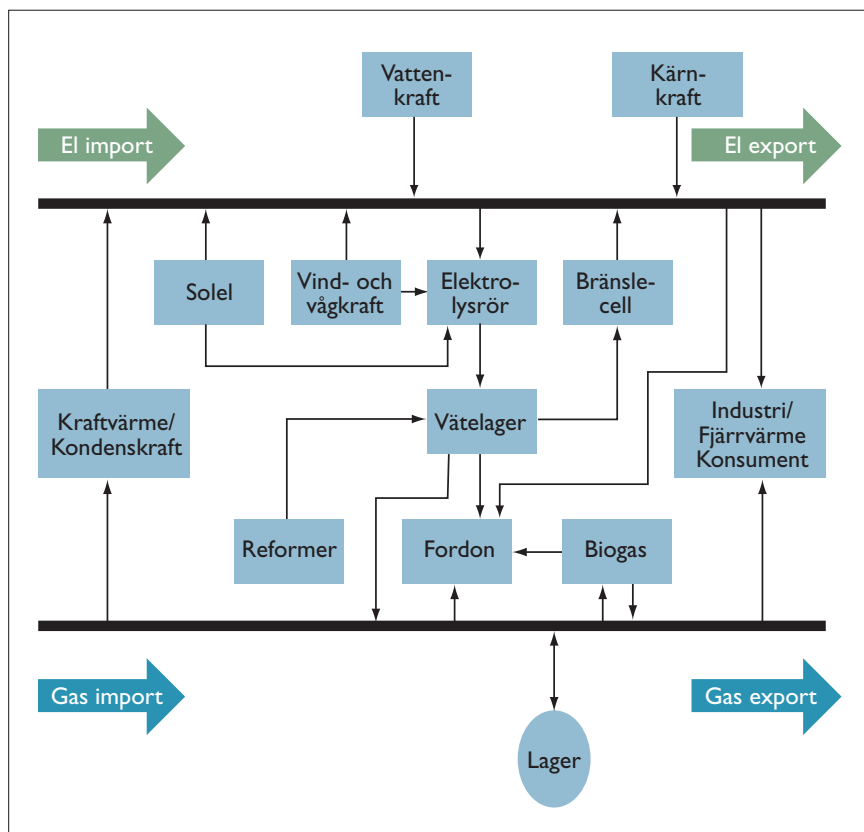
Vattenkraft

Kärnkraft

El import

El export

Solel

Vind- och vågkraft

Elektrolysrör

Bränslecell

Kraftvärme/ Kondenskraft

Vätelager

Industri/ Fjärrvärme Konsument

Reformer

Fordon

Biogas

Gas import

Gas export

Lager